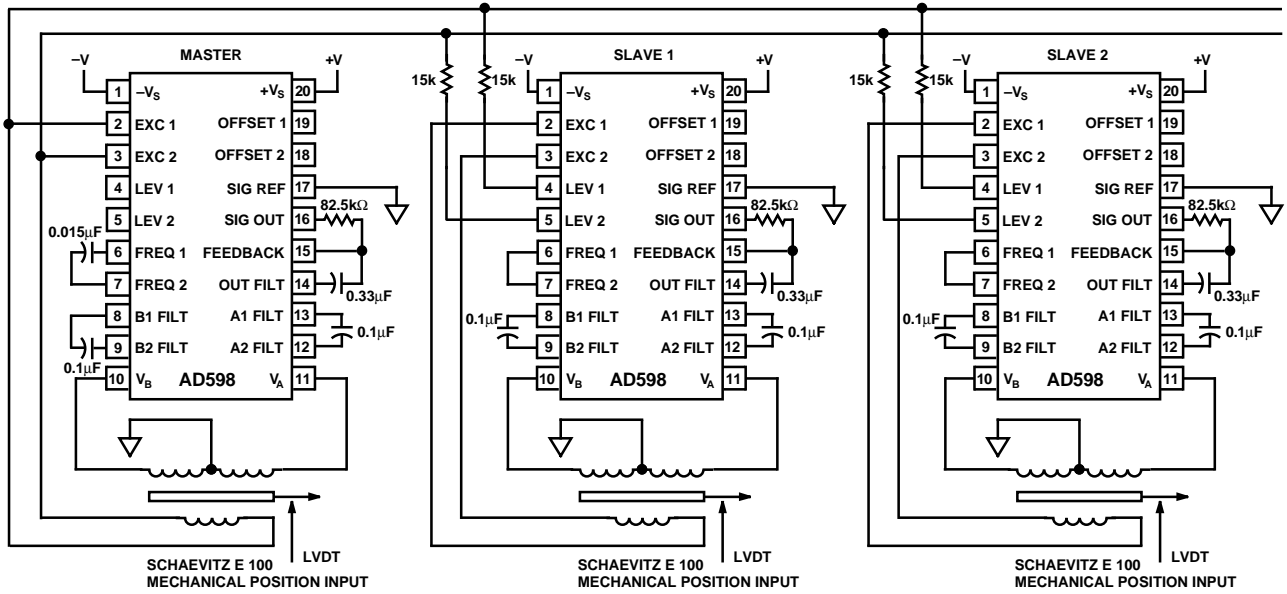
MASTER

–V

+V

1 $-V_S$

2 EXC 1

3 EXC 2

4 LEV 1

5 LEV 2

6 FREQ 1

7 FREQ 2

8 B1 FILT

9 B2 FILT

10 $V_B$

AD598

$+V_S$ 20

OFFSET 1 19

OFFSET 2 18

SIG REF 17

SIG OUT 16

FEEDBACK 15

OUT FILT 14

A1 FILT 13

A2 FILT 12

$V_A$ 11

0.015µF

0.1µF

82.5kΩ

0.33µF

0.1µF

SCHAEVITZ E 100

MECHANICAL POSITION INPUT

LVDT

SLAVE 1

15k

15k

–V

+V

1 $-V_S$

2 EXC 1

3 EXC 2

4 LEV 1

5 LEV 2

6 FREQ 1

7 FREQ 2

8 B1 FILT

9 B2 FILT

10 $V_B$

AD598

$+V_S$ 20

OFFSET 1 19

OFFSET 2 18

SIG REF 17

SIG OUT 16

FEEDBACK 15

OUT FILT 14

A1 FILT 13

A2 FILT 12

$V_A$ 11

0.1µF

82.5kΩ

0.33µF

0.1µF

SCHAEVITZ E 100

MECHANICAL POSITION INPUT

LVDT

SLAVE 2

15k

15k

–V

+V

1 $-V_S$

2 EXC 1

3 EXC 2

4 LEV 1

5 LEV 2

6 FREQ 1

7 FREQ 2

8 B1 FILT

9 B2 FILT

10 $V_B$

AD598

$+V_S$ 20

OFFSET 1 19

OFFSET 2 18

SIG REF 17

SIG OUT 16

FEEDBACK 15

OUT FILT 14

A1 FILT 13

A2 FILT 12

$V_A$ 11

0.1µF

82.5kΩ

0.33µF

0.1µF

SCHAEVITZ E 100

MECHANICAL POSITION INPUT

LVDT